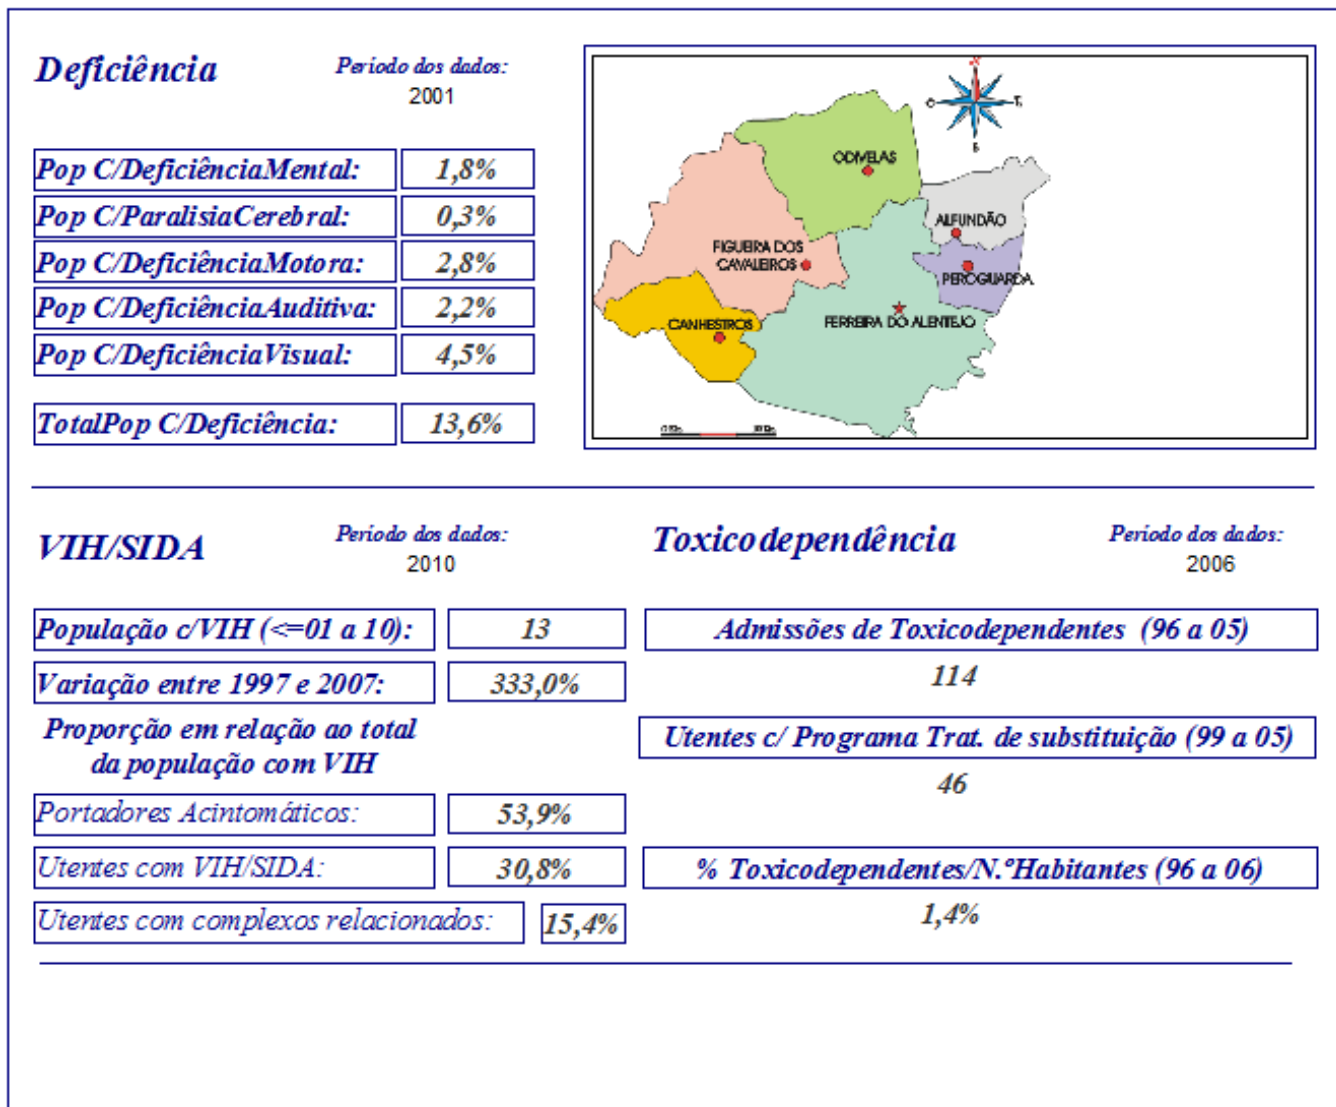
Deficiência

Periodo dos dados:
2001

| | |
|---|---|
| Pop C/DeficiênciaMental: | 1,8% |
| Pop C/ParalisiaCerebral: | 0,3% |
| Pop C/DeficiênciaMotora: | 2,8% |
| Pop C/DeficiênciaAuditiva: | 2,2% |
| Pop C/DeficiênciaVisual: | 4,5% |
| TotalPop C/Deficiência: | 13,6% |

N
O
E
S
ODIVELAS
ALFUNDÃO
FIGUEIRA DOS CAVALEIROS
PEROGUARDA
CANHESTROS
FERREIRA DO ALENTEJO

VIH/SIDA

Periodo dos dados:
2010

| | |
|---|---|
| População c/VIH (<=01 a 10): | 13 |
| Variação entre 1997 e 2007: | 333,0% |

Proporção em relação ao total da população com VIH

| | |
|---|---|
| Portadores Acintomáticos: | 53,9% |
| Utentes com VIH/SIDA: | 30,8% |
| Utentes com complexos relacionados: | 15,4% |

Toxicodependência

Periodo dos dados:
2006

Admissões de Toxicodependentes (96 a 05)
114

Utentes c/ Programa Trat. de substituição (99 a 05)
46

% Toxicodependentes/N.ºHabitantes (96 a 06)
1,4%